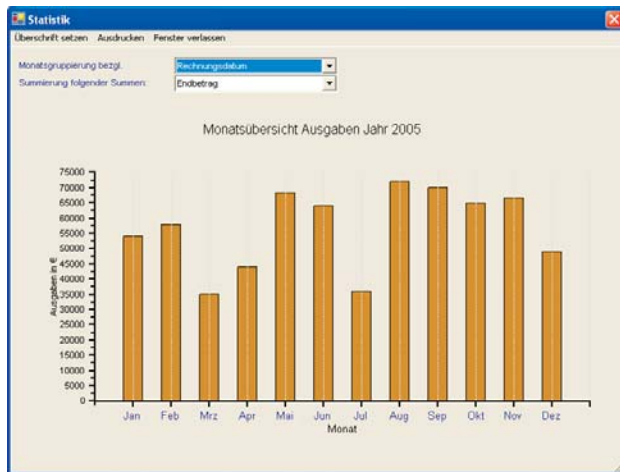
Statistik

Überschrift setzen Ausdrucken Fenster verlassen

Monatsgruppierung bezgl. Rechnungsdatum

Summierung folgender Summen: Endbetrag

Monatsübersicht Ausgaben Jahr 2005

Ausgaben in €

75000
70000
65000
60000
55000
50000
45000
40000
35000
30000
25000
20000
15000
10000
5000
0

Jan Feb Mrz Apr Mai Jun Jul Aug Sep Okt Nov Dez

Monat